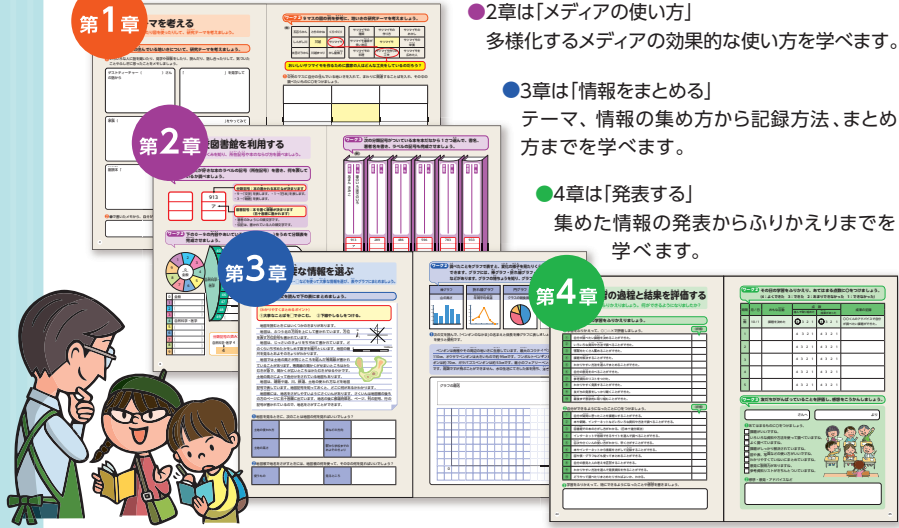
第1章
マを考える

第2章
図書館を利用する

第3章
な情報を選ぶ

第4章
の過程と結果を評価する

●2章は「メディアの使い方」
多様化するメディアの効果的な使い方を学べます。

●3章は「情報をまとめる」
テーマ、情報の集め方から記録方法、まとめ方までを学べます。

●4章は「発表する」
集めた情報の発表からふりかえりまでを学べます。